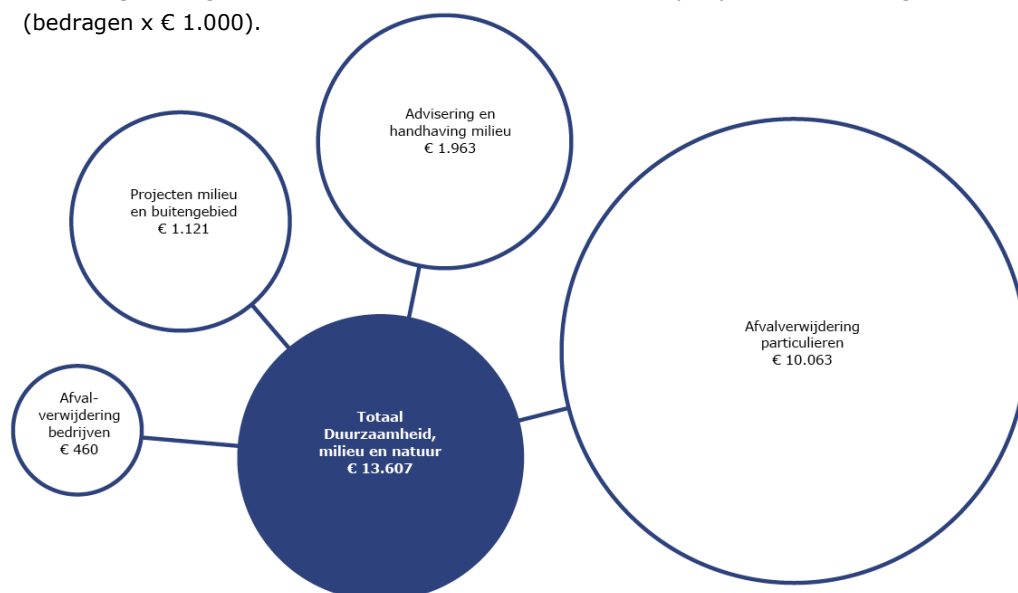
(bedragen x € 1.000).

Advisering en handhaving milieu
€ 1.963

Projecten milieu en buitengebied
€ 1.121

Afvalverwijdering particulieren
€ 10.063

Afval-verwijdering bedrijven
€ 460

Totaal Duurzaamheid, milieu en natuur
€ 13.607